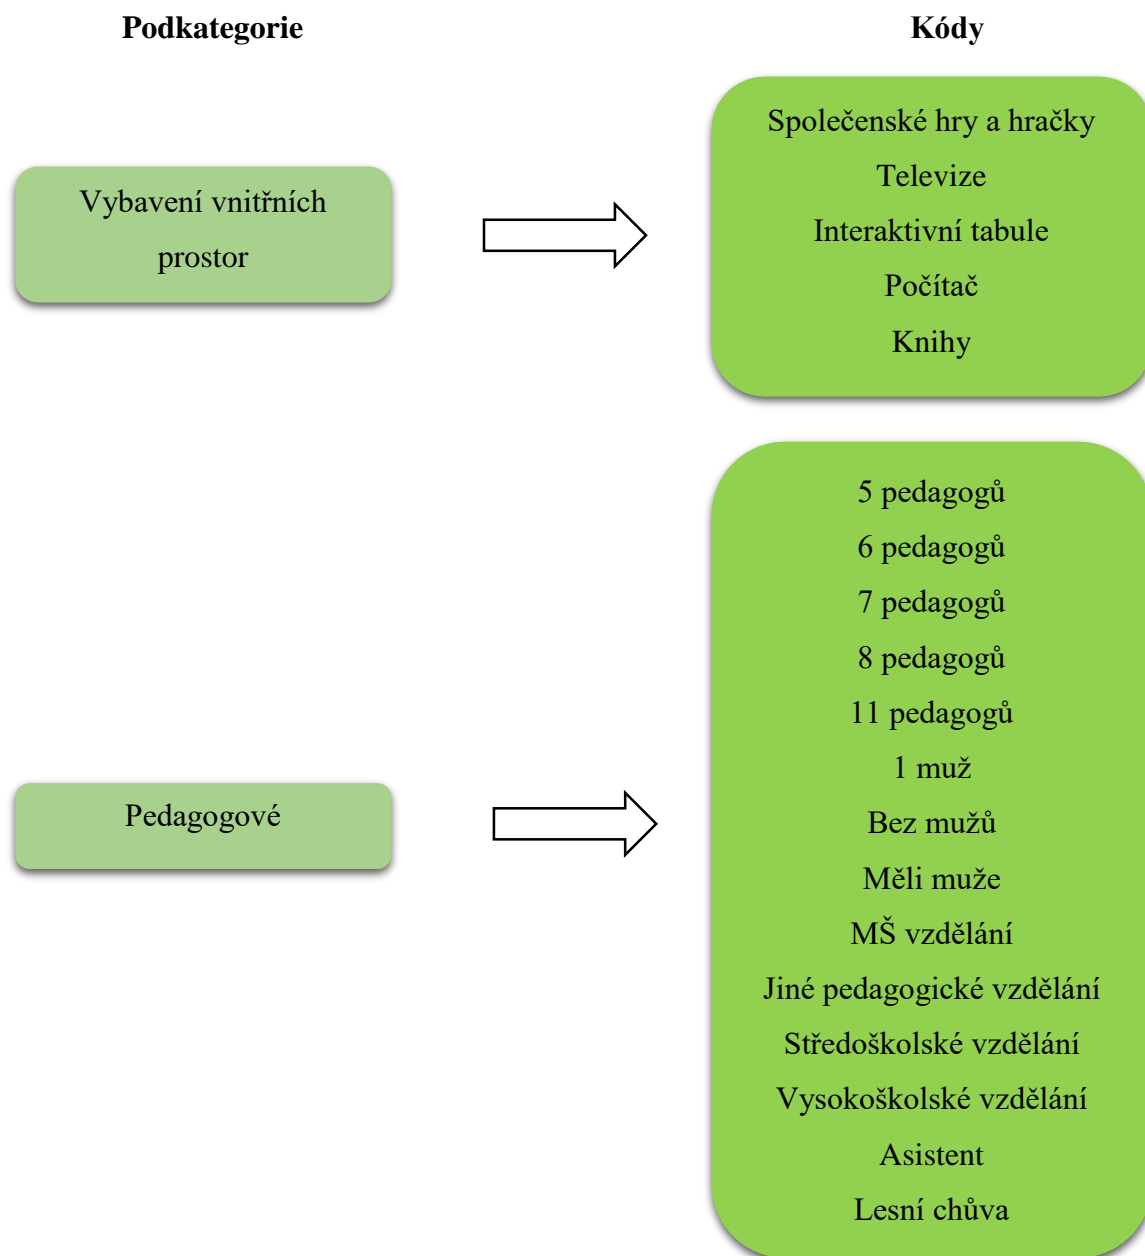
Podkategorie

Kódy

Vybavení vnitřních prostor

Společenské hry a hračky
Televize
Interaktivní tabule
Počítač
Knihy

Pedagogové

5 pedagogů
6 pedagogů
7 pedagogů
8 pedagogů
11 pedagogů
1 muž
Bez mužů
Měli muže
MŠ vzdělání
Jiné pedagogické vzdělání
Středoškolské vzdělání
Vysokoškolské vzdělání
Asistent
Lesní chůva